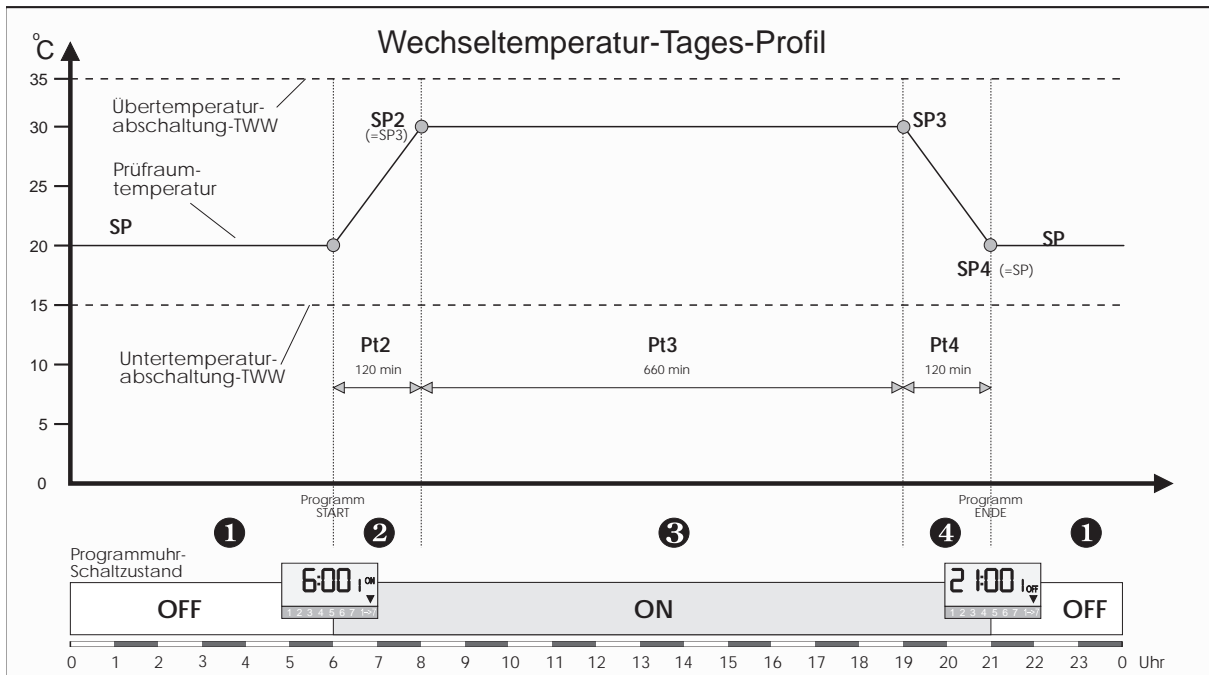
Wechseltemperatur-Tages-Profil

°C

35
30
25
20
15
10
5
0

Übertemperaturabschaltung-TWW

Prüfraumtemperatur

Untertemperaturabschaltung-TWW

SP

SP2
(=SP3)

SP3

SP4 (=SP)

SP

Pt2
120 min

Pt3
660 min

Pt4
120 min

Programm
START

Programm
ENDE

❶ ❷ ❸ ❹ ❶

Programmuhr-Schaltzustand

OFF

6:00 1 ON
1 2 3 4 5 6 7 1-7

ON

21:00 1 OFF
1 2 3 4 5 6 7 1-7

OFF

0 1 2 3 4 5 6 7 8 9 10 11 12 13 14 15 16 17 18 19 20 21 22 23 0 Uhr